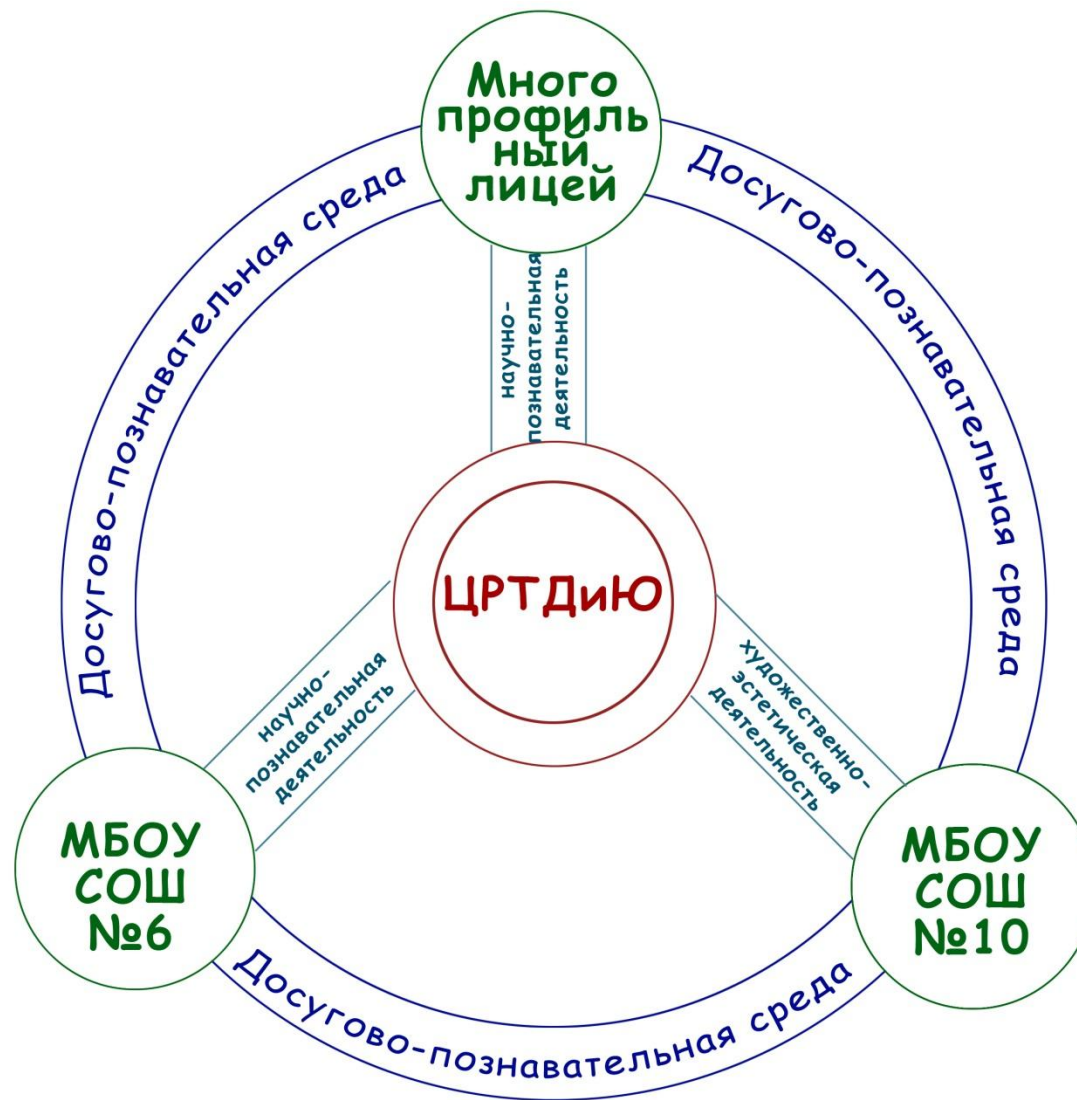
Много
профиль
ный
лицей

Досугово-познавательная среда

Досугово-познавательная среда

научно-
познавательная
деятельность

ЦРТДиЮ

научно-
познавательная
деятельность

художественно-
эстетическая
деятельность

МБОУ
СОШ
№6

МБОУ
СОШ
№10

Досугово-познавательная среда